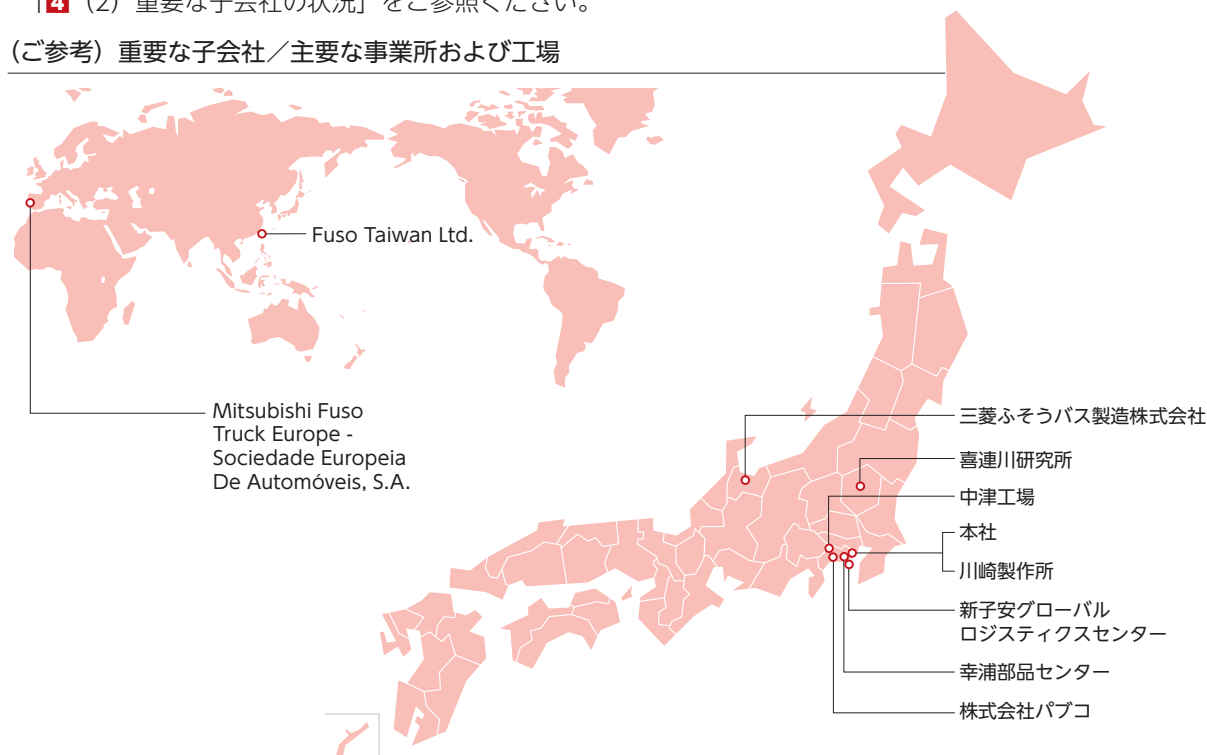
「4（2）重要な子会社の状況」をご参照ください。

（ご参考）重要な子会社／主要な事業所および工場

Fuso Taiwan Ltd.

Mitsubishi Fuso Truck Europe - Sociedade Europeia De Automóveis, S.A.

三菱ふそうバス製造株式会社

喜連川研究所

中津工場

本社

川崎製作所

新子安グローバル ロジスティクスセンター

幸浦部品センター

株式会社パブコ